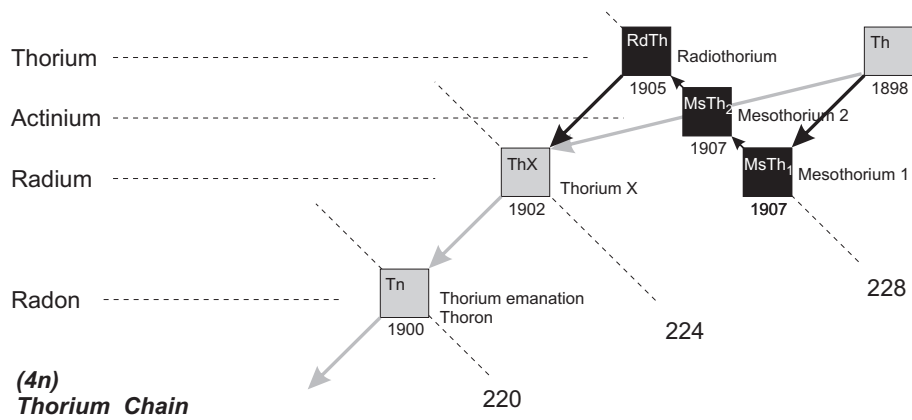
Thorium

Actinium

Radium

Radon

RdTh
1905
Radiothorium

Th
1898

MsTh$_2$
1907
Mesothorium 2

MsTh$_1$
1907
Mesothorium 1

ThX
1902
Thorium X

Tn
1900
Thorium emanation
Thoron

228

224

220

(4n)
Thorium Chain